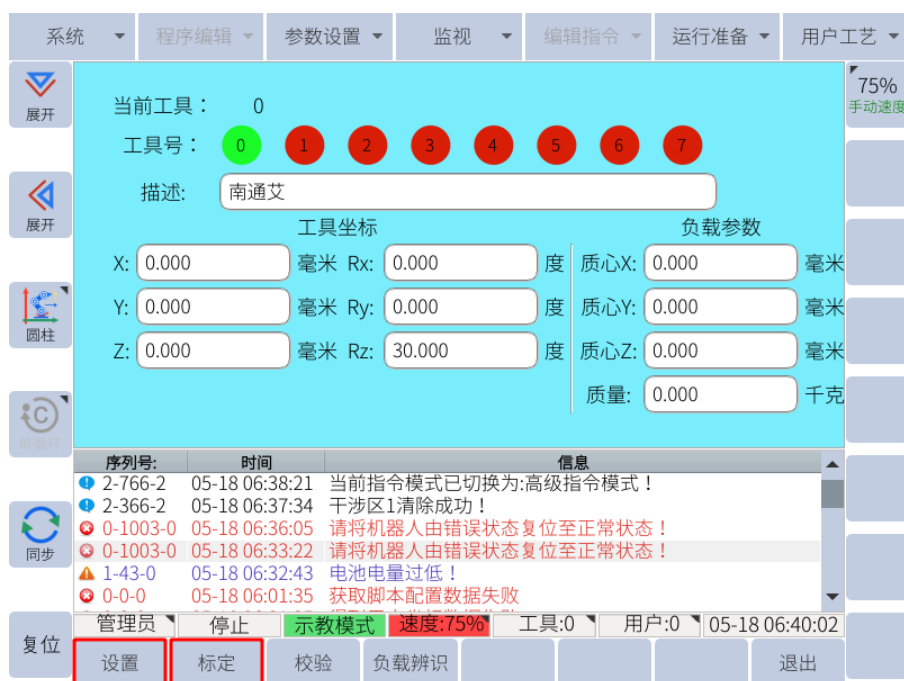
系统 ▾ 程序编辑 ▾ 参数设置 ▾ 监视 ▾ 编辑指令 ▾ 运行准备 ▾ 用户工艺 ▾

展开

展开

圆柱

单循环

同步

复位

75%
手动速度

当前工具： 0

工具号： 0 1 2 3 4 5 6 7

描述： 南通艾

工具坐标

X: 0.000 毫米 Rx: 0.000 度
Y: 0.000 毫米 Ry: 0.000 度
Z: 0.000 毫米 Rz: 30.000 度

负载参数

质心X: 0.000 毫米
质心Y: 0.000 毫米
质心Z: 0.000 毫米
质量: 0.000 千克

| 序列号: | 时间 | 信息 |
|---|---|---|
| 2-766-2 | 05-18 06:38:21 | 当前指令模式已切换为:高级指令模式！ |
| 2-366-2 | 05-18 06:37:34 | 干涉区1清除成功！ |
| 0-1003-0 | 05-18 06:36:05 | 请将机器人由错误状态复位至正常状态！ |
| 0-1003-0 | 05-18 06:33:22 | 请将机器人由错误状态复位至正常状态！ |
| 1-43-0 | 05-18 06:32:43 | 电池电量过低！ |
| 0-0-0 | 05-18 06:01:35 | 获取脚本配置数据失败 |
| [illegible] | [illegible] | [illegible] |

管理员 停止 示教模式 速度:75% 工具:0 用户:0 05-18 06:40:02

设置 标定 校验 负载辨识 退出